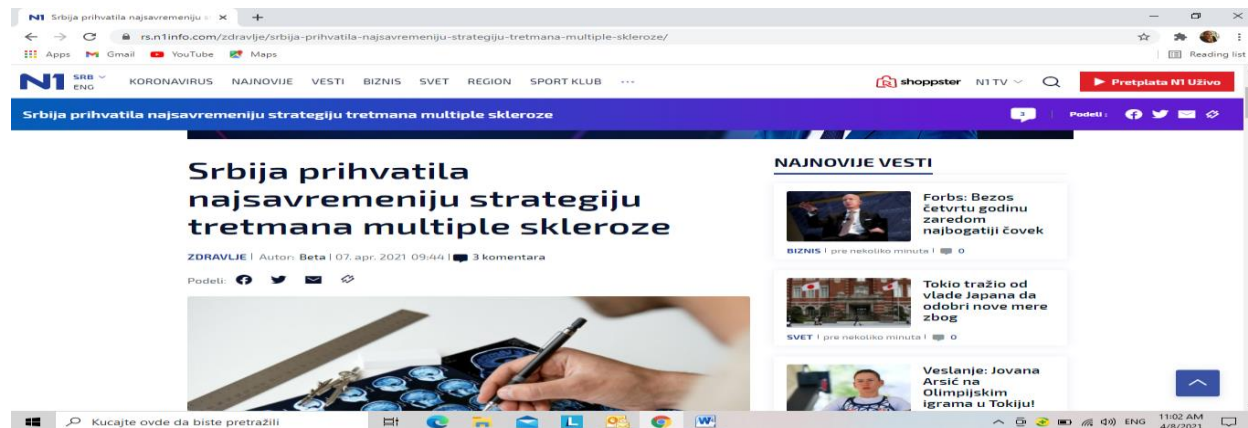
N1 Srbija prihvatila najsavremeniju s ×  +

rs.n1info.com/zdravlje/srbija-prihvatila-najsavremeniju-strategiju-tretmana-multiple-skleroze/

Apps  Gmail  YouTube  Maps

Reading list

N1 SRB ENG  KORONAVIRUS  NAJNOVIJE  VESTI  BIZNIS  SVET  REGION  SPORT KLUB  ···

shoppster  N1 TV  Pretplata N1 Uživo

Srbija prihvatila najsavremeniju strategiju tretmana multiple skleroze

Podeli:

Srbija prihvatila najsavremeniju strategiju tretmana multiple skleroze

ZDRAVLJE | Autor: Beta | 07. apr. 2021 09:44 | 3 komentara

Podeli:

NAJNOVIJE VESTI

Forbs: Bezos četvrtu godinu zaredom najbogatiji čovek

BIZNIS | pre nekoliko minuta | 0

Tokio tražio od vlade Japana da odobri nove mere zbog

SVET | pre nekoliko minuta | 0

Veslanje: Jovana Arsić na Olimpijskim igrama u Tokiju!

Kucajte ovde da biste pretražili

ENG  11:02 AM  4/8/2021